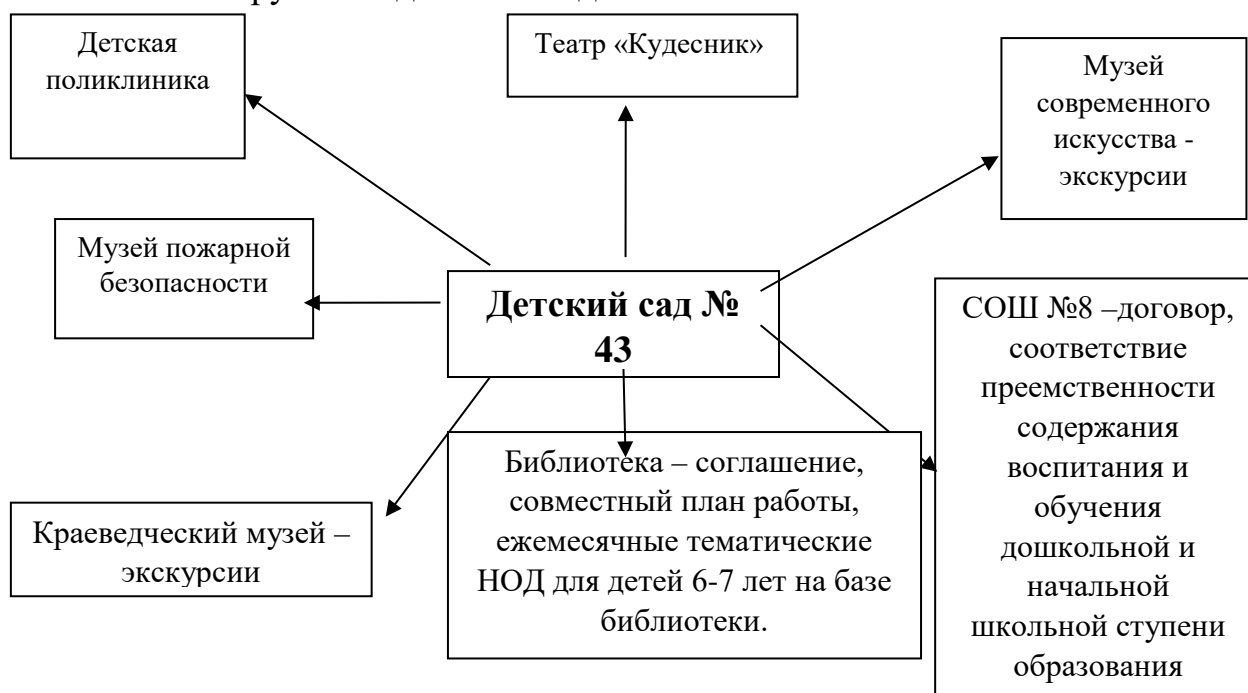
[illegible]

Детская поликлиника

Театр «Кудесник»

Музей современного искусства - экскурсии

Музей пожарной безопасности

**Детский сад № 43**

СОШ №8 –договор, соответствие преемственности содержания воспитания и обучения дошкольной и начальной школьной ступени образования

Библиотека – соглашение, совместный план работы, ежемесячные тематические НОД для детей 6-7 лет на базе библиотеки.

Краеведческий музей – экскурсии